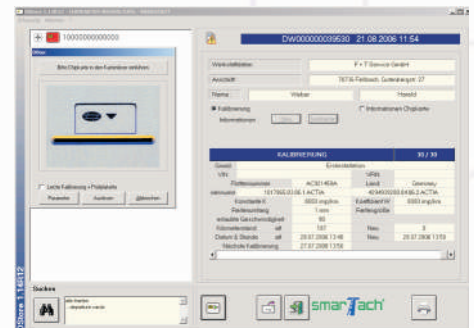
1000000000000

Bitte Chipkarte in den Kartenleser einführen

Letzte Kalibrierung in Prüfplankarte

Parameter Auslesen Abbrechen

DW000000039530 21.08.2006 11:54

Werkstattname P + T Service GmbH

Anschrift 16736 Feldbach, Gutenbergstr. 27

Name Walter Harald

Kalibrierung

Informationen

Informationen Chipkarte

KALIBRIERUNG 30 / 30

Zweck Erstinstallation

VIN VRN

Fahrtenschreiber ACS0140A Land Germany

Hersteller 1017665.05.05.1 ACTIA 4094600260 6406.2 ACTIA

Konstante K 8000 imp/km Kostfaktor W 8000 imp/km

Reifenumfang 1 mm Reifengröße

erlaubte Geschwindigkeit 90

Kilometerstand alt 187 Neu 0

Datum & Stunde alt 26.07.2006 13:48 Neu 26.07.2006 13:59

Nächste Kalibrierung 27.07.2008 13:59

Suchen

smarTach

OStore 1.14012